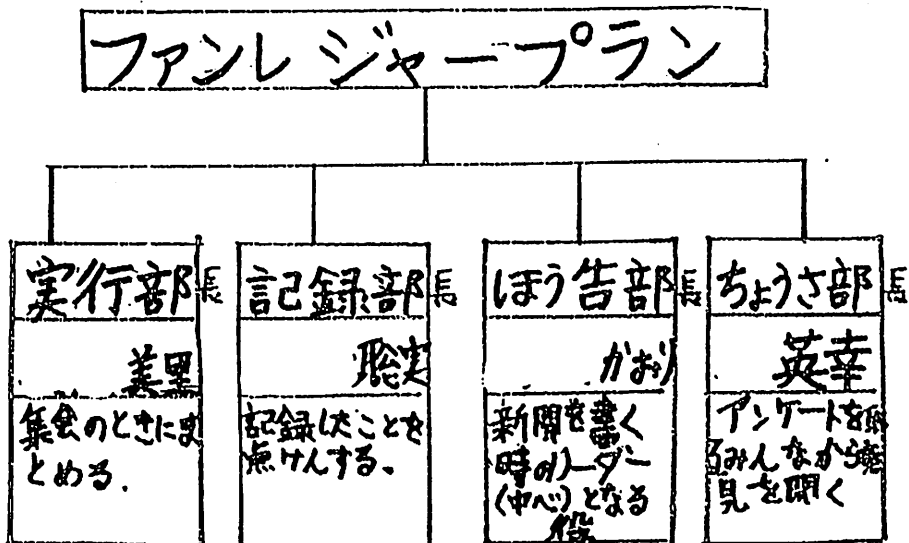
ファンレジャープラン

実行部長

美里

集会のときにまとめる.

記録部長

聡美

記録したことを点けんする、

ほう告部長

かおり

新聞を書く時のリーダー(中心)となる係

ちょうさ部長

英幸

アンケートを取るみんなから意見を聞く